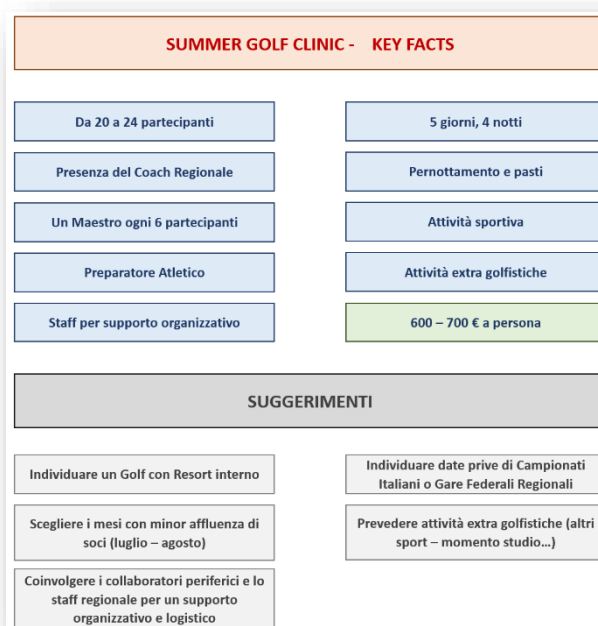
SUMMER GOLF CLINIC - KEY FACTS

Da 20 a 24 partecipanti

5 giorni, 4 notti

Presenza del Coach Regionale

Pernottamento e pasti

Un Maestro ogni 6 partecipanti

Attività sportiva

Preparatore Atletico

Attività extra golfistiche

Staff per supporto organizzativo

600 – 700 € a persona

SUGGERIMENTI

Individuare un Golf con Resort interno

Individuare date prive di Campionati Italiani o Gare Federali Regionali

Scegliere i mesi con minor affluenza di soci (luglio – agosto)

Prevedere attività extra golfistiche (altri sport – momento studio…)

Coinvolgere i collaboratori periferici e lo staff regionale per un supporto organizzativo e logistico